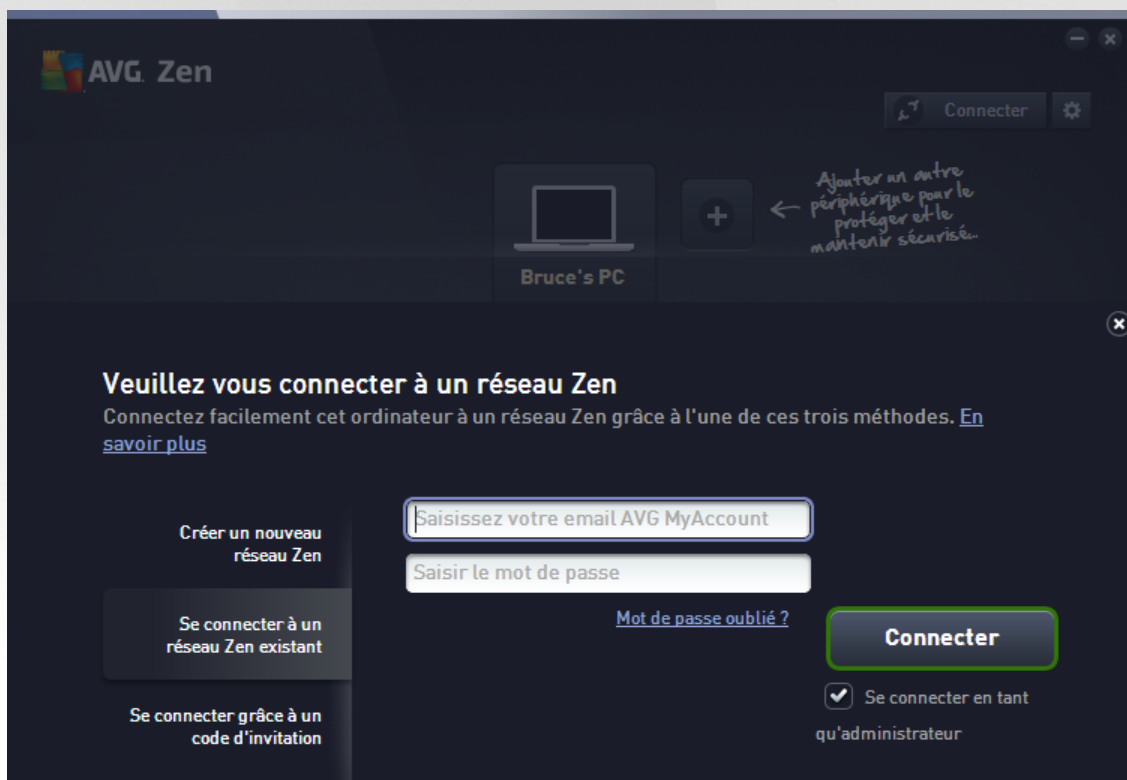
AVG. Zen

Connecter

Ajouter un autre périphérique pour le protéger et le maintenir sécurisé...

Bruce's PC

Veuillez vous connecter à un réseau Zen

Connectez facilement cet ordinateur à un réseau Zen grâce à l'une de ces trois méthodes. En savoir plus

Créer un nouveau réseau Zen

Se connecter à un réseau Zen existant

Se connecter grâce à un code d'invitation

Saisissez votre email AVG MyAccount

Saisir le mot de passe

Mot de passe oublié ?

Connecter

Se connecter en tant qu'administrateur